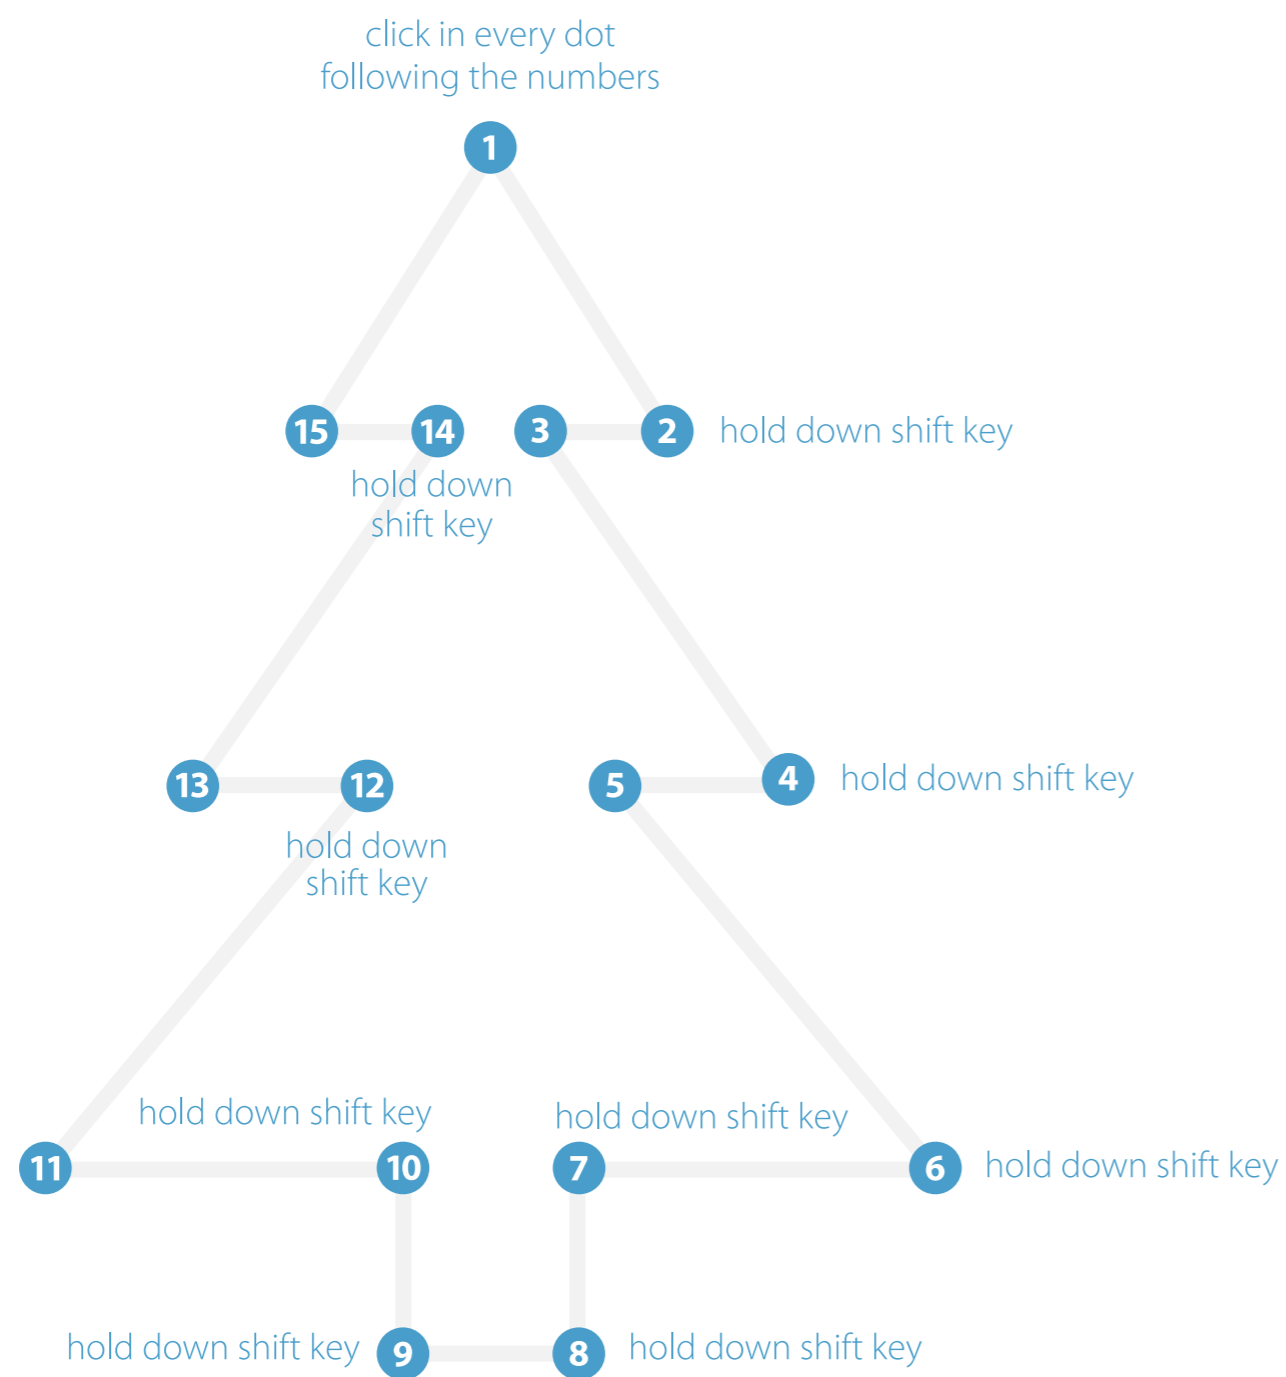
click in every dot
following the numbers

1

15

14

hold down
shift key

3

2

hold down shift key

13

12

hold down
shift key

5

4

hold down shift key

hold down shift key

hold down shift key

11

10

7

6

hold down shift key

hold down shift key

9

8

hold down shift key